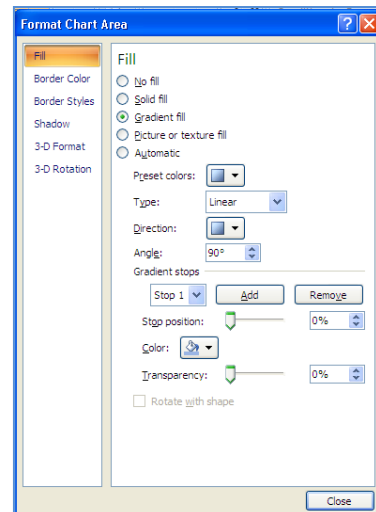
Format Chart Area

Fill
Border Color
Border Styles
Shadow
3-D Format
3-D Rotation

Fill
No fill
Solid fill
Gradient fill
Picture or texture fill
Automatic
Preset colors:
Type: Linear
Direction:
Angle: 90°
Gradient stops
Stop 1
Add
Remove
Stop position: 0%
Color:
Transparency: 0%
Rotate with shape

Close